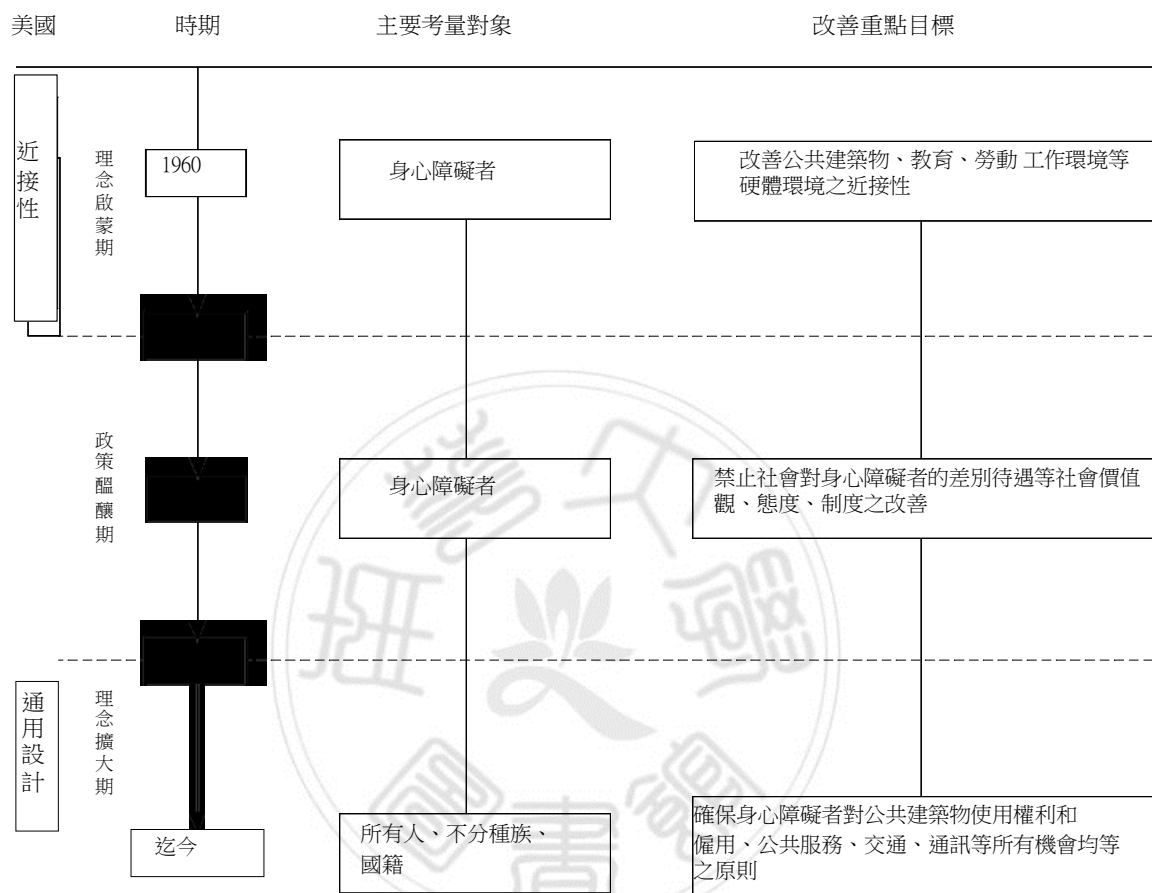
美國 時期 主要考量對象 改善重點目標

近接性

理念啟蒙期

1960

身心障礙者

改善公共建築物、教育、勞動 工作環境等硬體環境之近接性

政策醞釀期

身心障礙者

禁止社會對身心障礙者的差別待遇等社會價值觀、態度、制度之改善

通用設計

理念擴大期

迄今

所有人、不分種族、國籍

確保身心障礙者對公共建築物使用權利和僱用、公共服務、交通、通訊等所有機會均等之原則